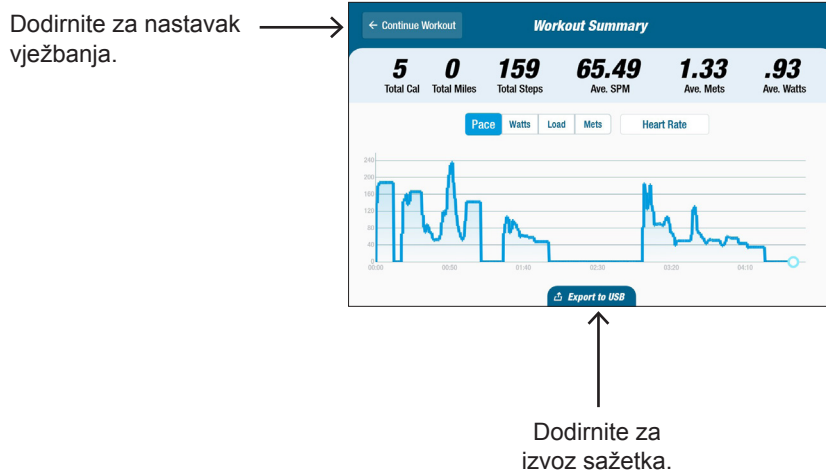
Dodirnite za nastavak vježbanja.

← Continue Workout

Workout Summary

5
Total Cal

0
Total Miles

159
Total Steps

65.49
Ave. SPM

1.33
Ave. Mets

.93
Ave. Watts

Pace Watts Load Mets Heart Rate

240
200
160
120
80
40
0

00:00 00:50 01:40 02:30 03:20 04:10

Export to USB

Dodirnite za izvoz sažetka.